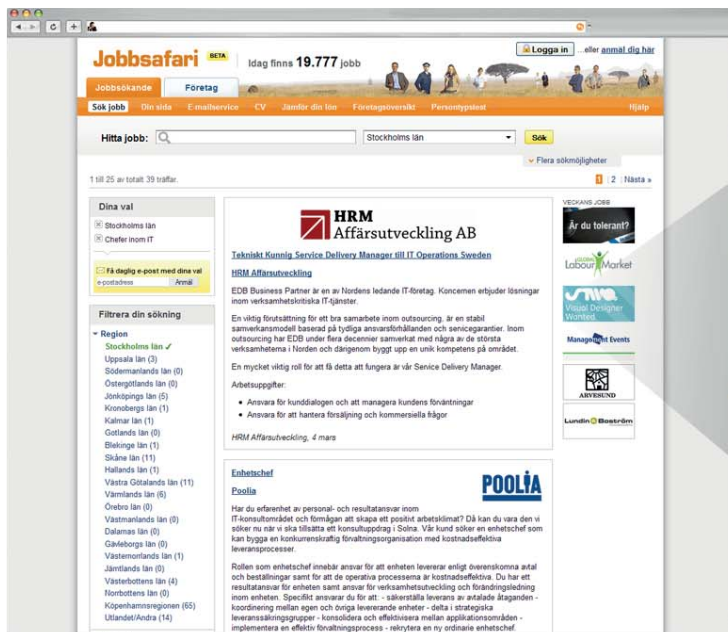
Jobbsafari BETA Idag finns 19.777 jobb

Logga in ...eller anmäl dig här

Jobbsökande Företag

Sök jobb Din sida E-mailservice CV Jämför din lön Företagsöversikt Personlypstest Hjälp

Hitta jobb: Stockholms län Sök

Flera sökmöjligheter

1 till 25 av totalt 39 träffar. 1 | 2 | Nästa »

Dina val
Stockholms län
Chefer inom IT

Få daglig e-post med dina val
e-postadress Anmäl

Filtrera din sökning

Region
Stockholms län
Uppsala län (3)
Södermanlands län (0)
Östergötlands län (0)
Jönköpings län (5)
Kronobergs län (1)
Kalmar län (1)
Gotlands län (0)
Blekinge län (1)
Skåne län (11)
Hallands län (1)
Västra Götalands län (11)
Värmlands län (6)
Örebro län (0)
Västmanlands län (0)
Dalarnas län (0)
Gävleborgs län (0)
Västernorrlands län (1)
Jämtlands län (0)
Västerbottens län (4)
Norrbottens län (0)
Köpenhamnsregionen (65)
Utlandet/Andra (14)

HRM Affärsutveckling AB

Tekniskt Kunnig Service Delivery Manager till IT Operations Sweden

HRM Affärsutveckling

EDB Business Partner är en av Nordens ledande IT-företag. Koncernen erbjuder lösningar inom verksamhetskritiska IT-tjänster.

En viktig förutsättning för ett bra samarbete inom outsourcing, är en stabil samverkansmodell baserad på tydliga ansvarsförhållanden och servicegarantier. Inom outsourcing har EDB under flera decennier samverkat med några av de största verksamheterna i Norden och därigenom byggt upp en unik kompetens på området.

En mycket viktig roll för att få detta att fungera är vår Service Delivery Manager.

Arbetsuppgifter:

• Ansvara för kunddialogen och att managera kundens förväntningar
• Ansvara för att hantera försäljning och kommersiella frågor

HRM Affärsutveckling, 4 mars

Enhetschef

Poolia

POOLIA

Har du erfarenhet av personal- och resultatansvar inom IT-konsultområdet och förmågan att skapa ett positivt arbetsklimat? Då kan du vara den vi söker nu när vi ska tillsätta ett konsultuppdrag i Solna. Vår kund söker en enhetschef som kan bygga en konkurrenskraftig förvaltningsorganisation med kostnadseffektiva leveransprocesser.

Rollen som enhetschef innebär ansvar för att enheten levererar enligt överenskomna avtal och beställningar samt för att de operativa processerna är kostnadseffektiva. Du har ett resultatansvar för enheten samt ansvar för verksamhetsutveckling och förändringsledning inom enheten. Specifikt ansvarar du för att: - säkerställa leverans av avtalade åtaganden - koordinering mellan egen och övriga levererande enheter - delta i strategiska leveranssäkringsgrupper - konsolidera och effektivisera mellan applikationsområden - implementera en effektiv förvaltningsprocess - rekrytera en ny ordinarie enhetschef.

VECKANS JOBB
Är du tolerant?
Labour Market
Visual Designer Wanted
Management Events
ARVESUND
Lundin Boström